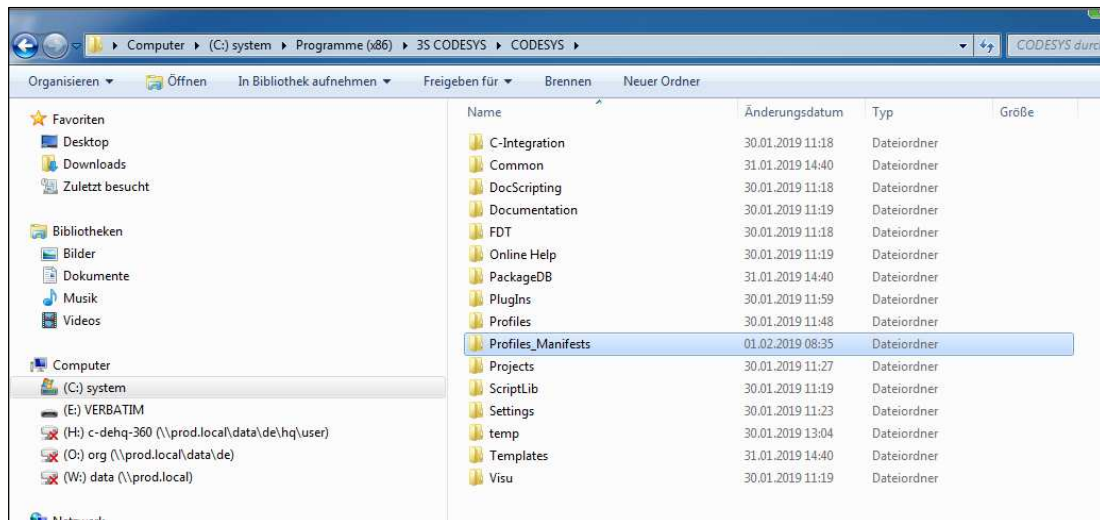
▸ Computer ▸ (C:) system ▸ Programme (x86) ▸ 3S CODESYS ▸ CODESYS ▸

CODESYS durc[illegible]

Organisieren ▾ Öffnen In Bibliothek aufnehmen ▾ Freigeben für ▾ Brennen Neuer Ordner

Favoriten
Desktop
Downloads
Zuletzt besucht

Bibliotheken
Bilder
Dokumente
Musik
Videos

Computer
(C:) system
(E:) VERBATIM
(H:) c-dehq-360 (\\prod.local\data\de\hq\user)
(O:) org (\\prod.local\data\de)
(W:) data (\\prod.local)

| Name | Änderungsdatum | Typ | Größe |
|---|---|---|---|
| C-Integration | 30.01.2019 11:18 | Dateiordner | |
| Common | 31.01.2019 14:40 | Dateiordner | |
| DocScripting | 30.01.2019 11:18 | Dateiordner | |
| Documentation | 30.01.2019 11:19 | Dateiordner | |
| FDT | 30.01.2019 11:18 | Dateiordner | |
| Online Help | 30.01.2019 11:19 | Dateiordner | |
| PackageDB | 31.01.2019 14:40 | Dateiordner | |
| PlugIns | 30.01.2019 11:59 | Dateiordner | |
| Profiles | 30.01.2019 11:48 | Dateiordner | |
| Profiles_Manifests | 01.02.2019 08:35 | Dateiordner | |
| Projects | 30.01.2019 11:27 | Dateiordner | |
| ScriptLib | 30.01.2019 11:19 | Dateiordner | |
| Settings | 30.01.2019 11:23 | Dateiordner | |
| temp | 30.01.2019 13:04 | Dateiordner | |
| Templates | 31.01.2019 14:40 | Dateiordner | |
| Visu | 30.01.2019 11:19 | Dateiordner | |

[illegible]